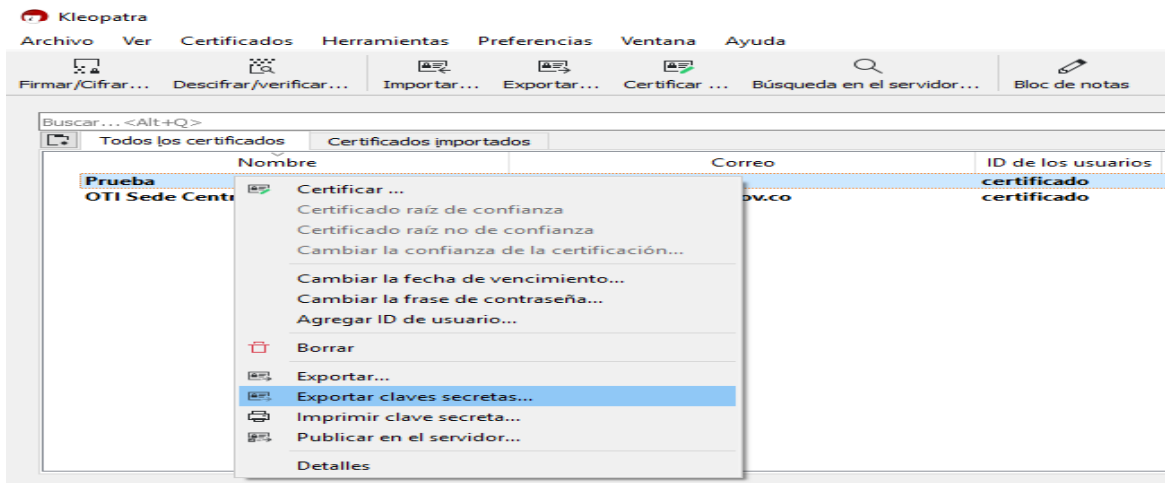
Kleopatra

Archivo Ver Certificados Herramientas Preferencias Ventana Ayuda

Firmar/Cifrar... Descifrar/verificar... Importar... Exportar... Certificar ... Búsqueda en el servidor... Bloc de notas

Buscar...<Alt+Q>

Todos los certificados Certificados importados

| Nombre | Correo | ID de los usuarios |
|---|---|---|
| Prueba | | certificado |
| OTI Sede Centr | ov.co | certificado |

Certificar ...
Certificado raíz de confianza
Certificado raíz no de confianza
Cambiar la confianza de la certificación...
Cambiar la fecha de vencimiento...
Cambiar la frase de contraseña...
Agregar ID de usuario...
Borrar
Exportar...
Exportar claves secretas...
Imprimir clave secreta...
Publicar en el servidor...
Detalles